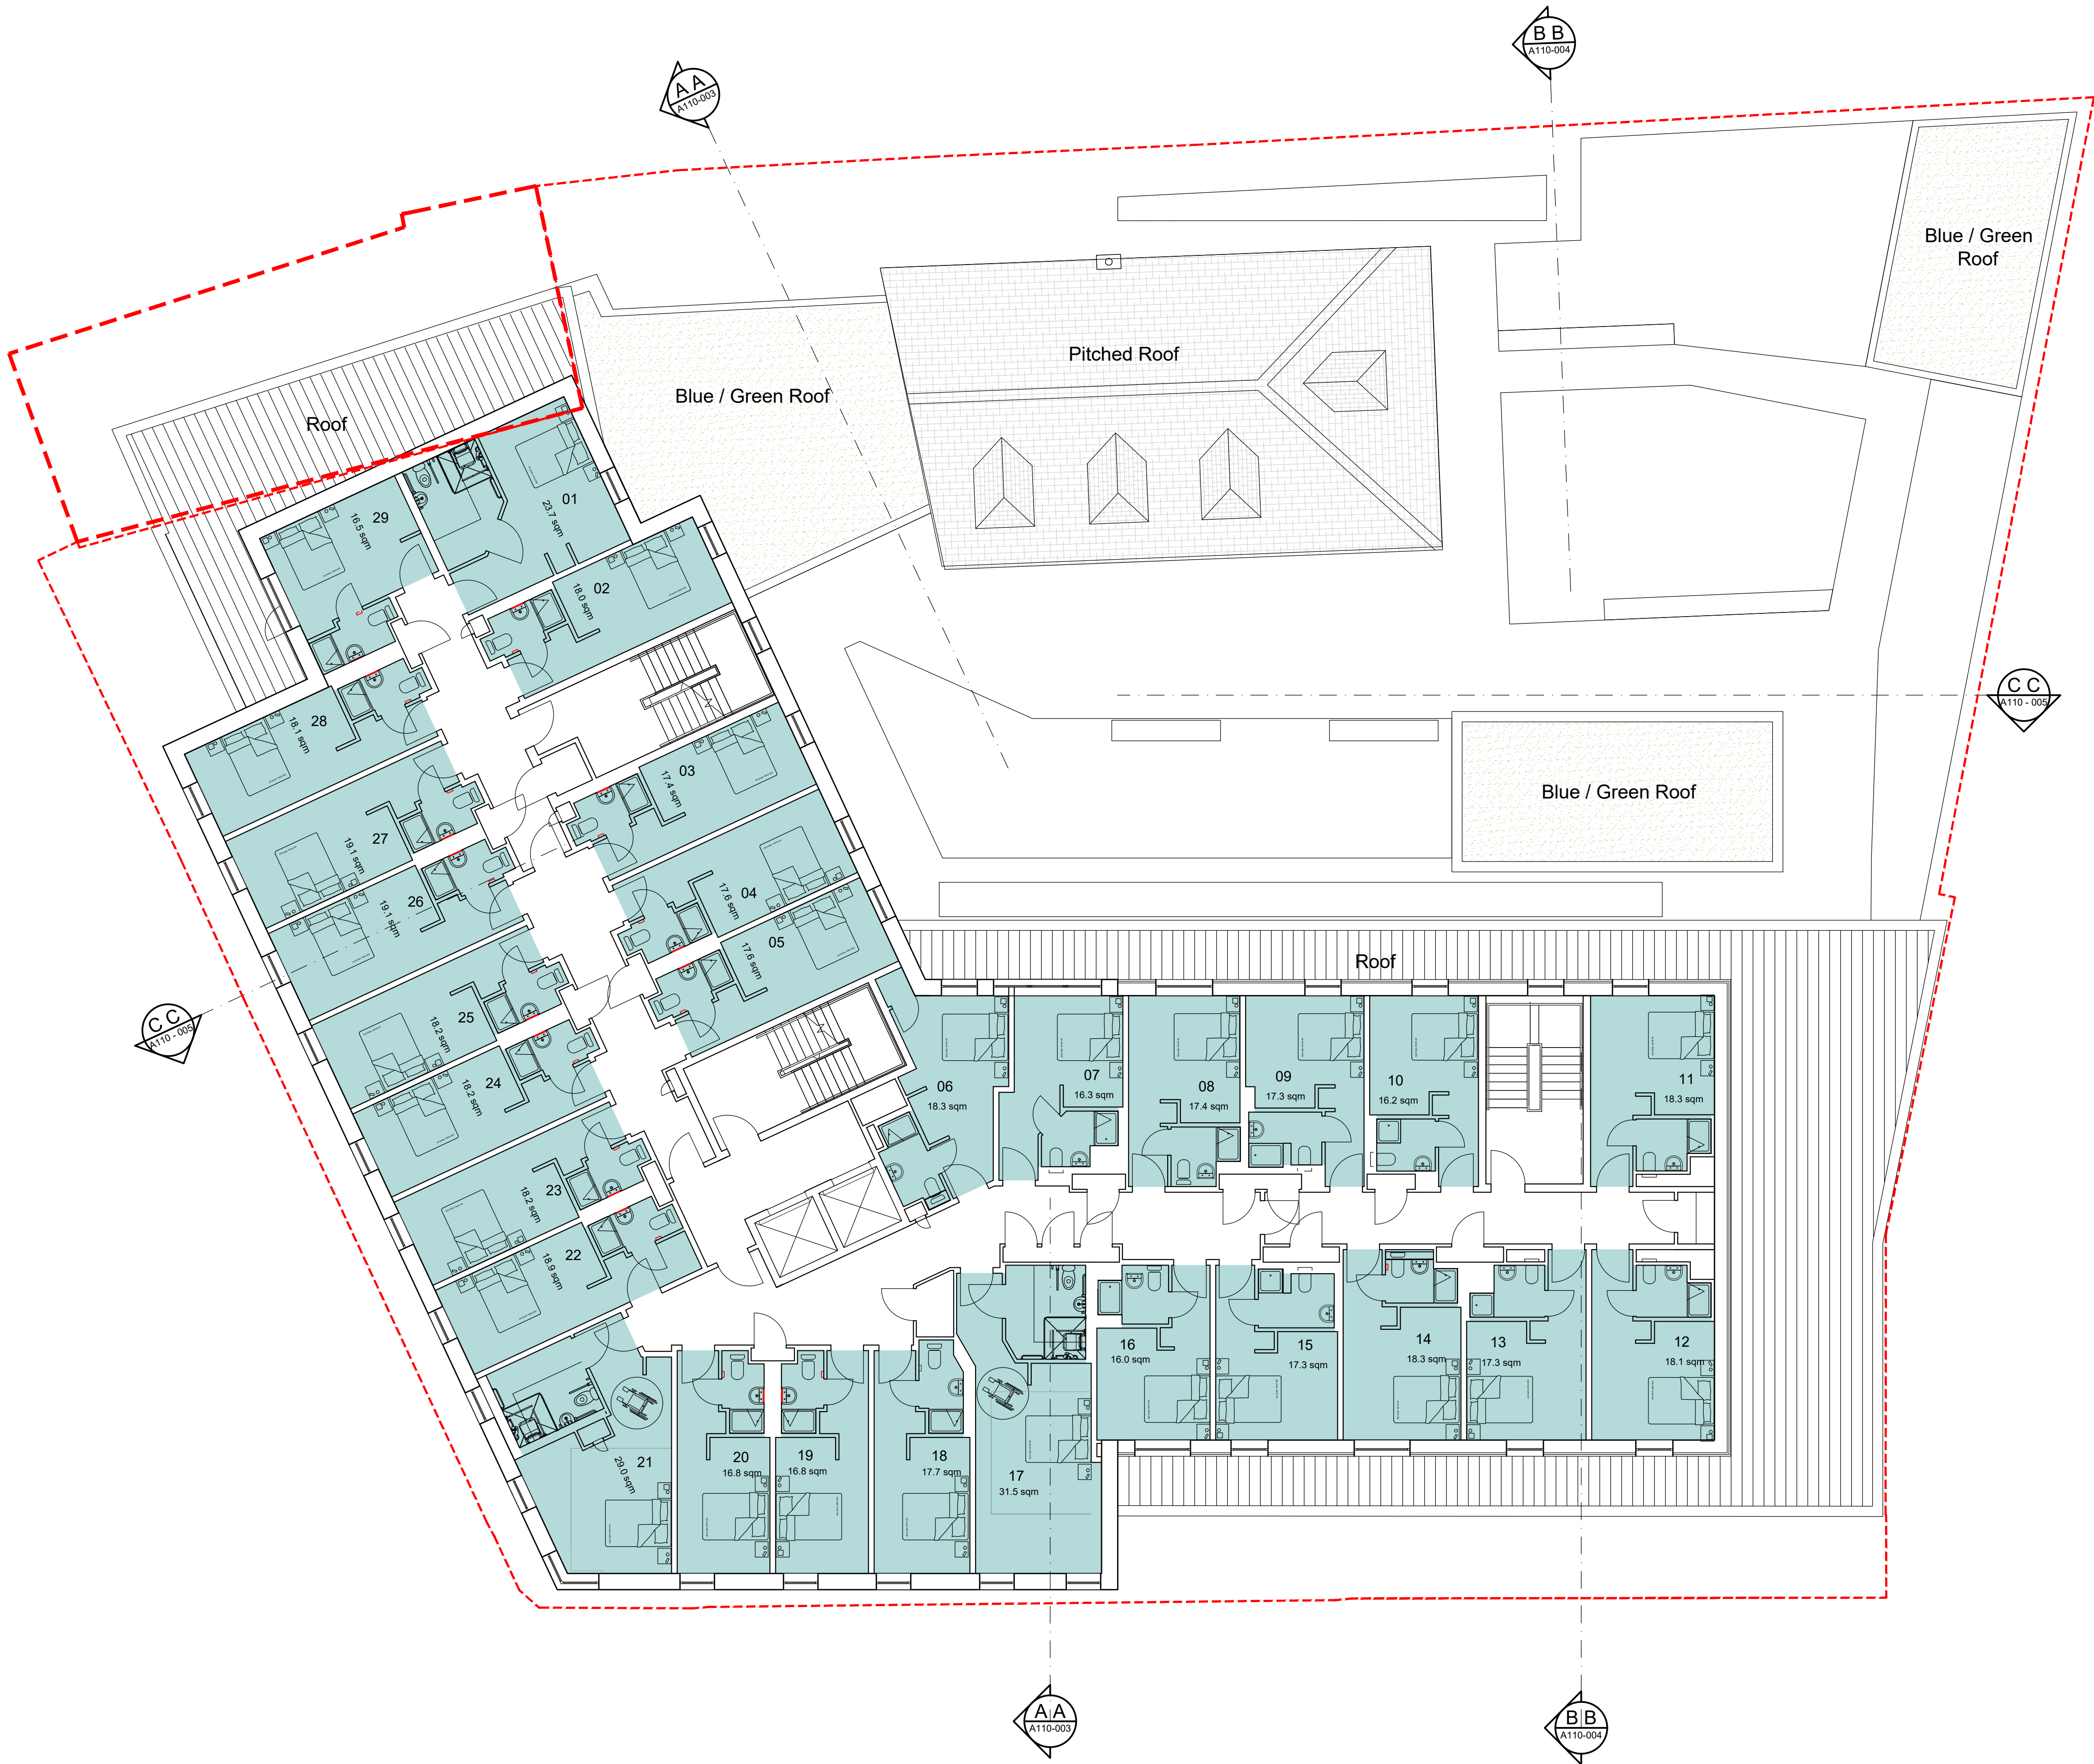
B B
A110-004

A A
A110-003

Blue / Green Roof

Pitched Roof

Blue / Green Roof

Roof

C C
A110 - 005

Blue / Green Roof

Roof

C C
A110 - 005

29
16.5 sqm

01
23.7 sqm

02
18.0 sqm

28
18.1 sqm

03
17.4 sqm

27
19.1 sqm

04
17.6 sqm

26
19.1 sqm

05
17.6 sqm

25
18.2 sqm

24
18.2 sqm

06
18.3 sqm

07
16.3 sqm

08
17.4 sqm

09
17.3 sqm

10
16.2 sqm

11
18.3 sqm

23
18.2 sqm

22
18.9 sqm

16
16.0 sqm

15
17.3 sqm

14
18.3 sqm

13
17.3 sqm

12
18.1 sqm

21
29.0 sqm

20
16.8 sqm

19
16.8 sqm

18
17.7 sqm

17
31.5 sqm

A A
A110-003

B B
A110-004